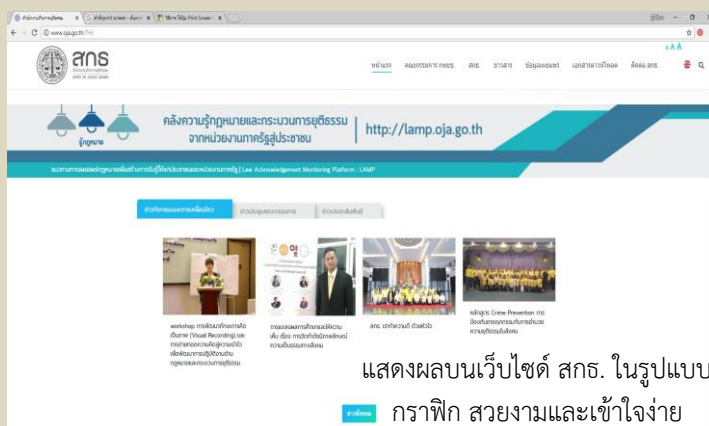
www.oja.go.th

สกธ

หน้าแรก

คลังความรู้กฎหมายและกระบวนการยุติธรรม จากหน่วยงานภาครัฐสู่ประชาชน

http://lamp.oja.go.th

รู้กฎหมาย

Law Acknowledgement Monitoring Platform - LAMP

workshop

สกธ.

Crime Prevention

แสดงผลบนเว็บไซต์ สกธ. ในรูปแบบ

กราฟิก สวยงามและเข้าใจง่าย